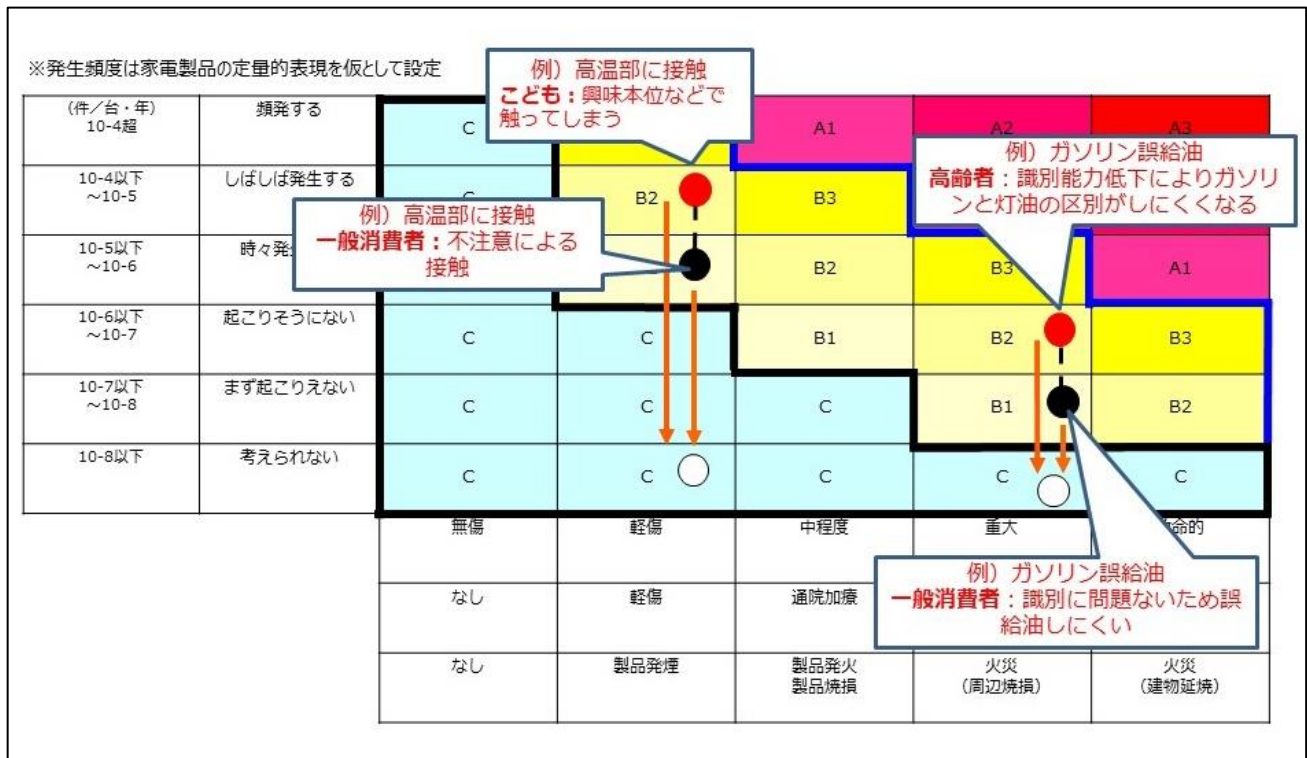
※発生頻度は家電製品の定量的表現を仮として設定

例）高温部に接触
こども：興味本位などで触ってしまう

例）ガソリン誤給油
高齢者：識別能力低下によりガソリンと灯油の区別がしにくくなる

例）高温部に接触
一般消費者：不注意による接触

例）ガソリン誤給油
一般消費者：識別に問題ないため誤給油しにくい

| （件／台・年） 10-4超 | 頻発する | C | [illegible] | A1 | A2 | A3 |
|---|---|---|---|---|---|---|
| 10-4以下 ～10-5 | しばしば発生する | C | B2 | B3 | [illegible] | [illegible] |
| 10-5以下 ～10-6 | 時々発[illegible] | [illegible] | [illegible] | B2 | B3 | A1 |
| 10-6以下 ～10-7 | 起こりそうにない | C | C | B1 | B2 | B3 |
| 10-7以下 ～10-8 | まず起こりえない | C | C | C | B1 | B2 |
| 10-8以下 | 考えられない | C | C | C | C | C |
| | | 無傷 | 軽傷 | 中程度 | 重大 | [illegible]命的 |
| | | なし | 軽傷 | 通院加療 | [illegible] | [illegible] |
| | | なし | 製品発煙 | 製品発火 製品焼損 | 火災 （周辺焼損） | 火災 （建物延焼） |